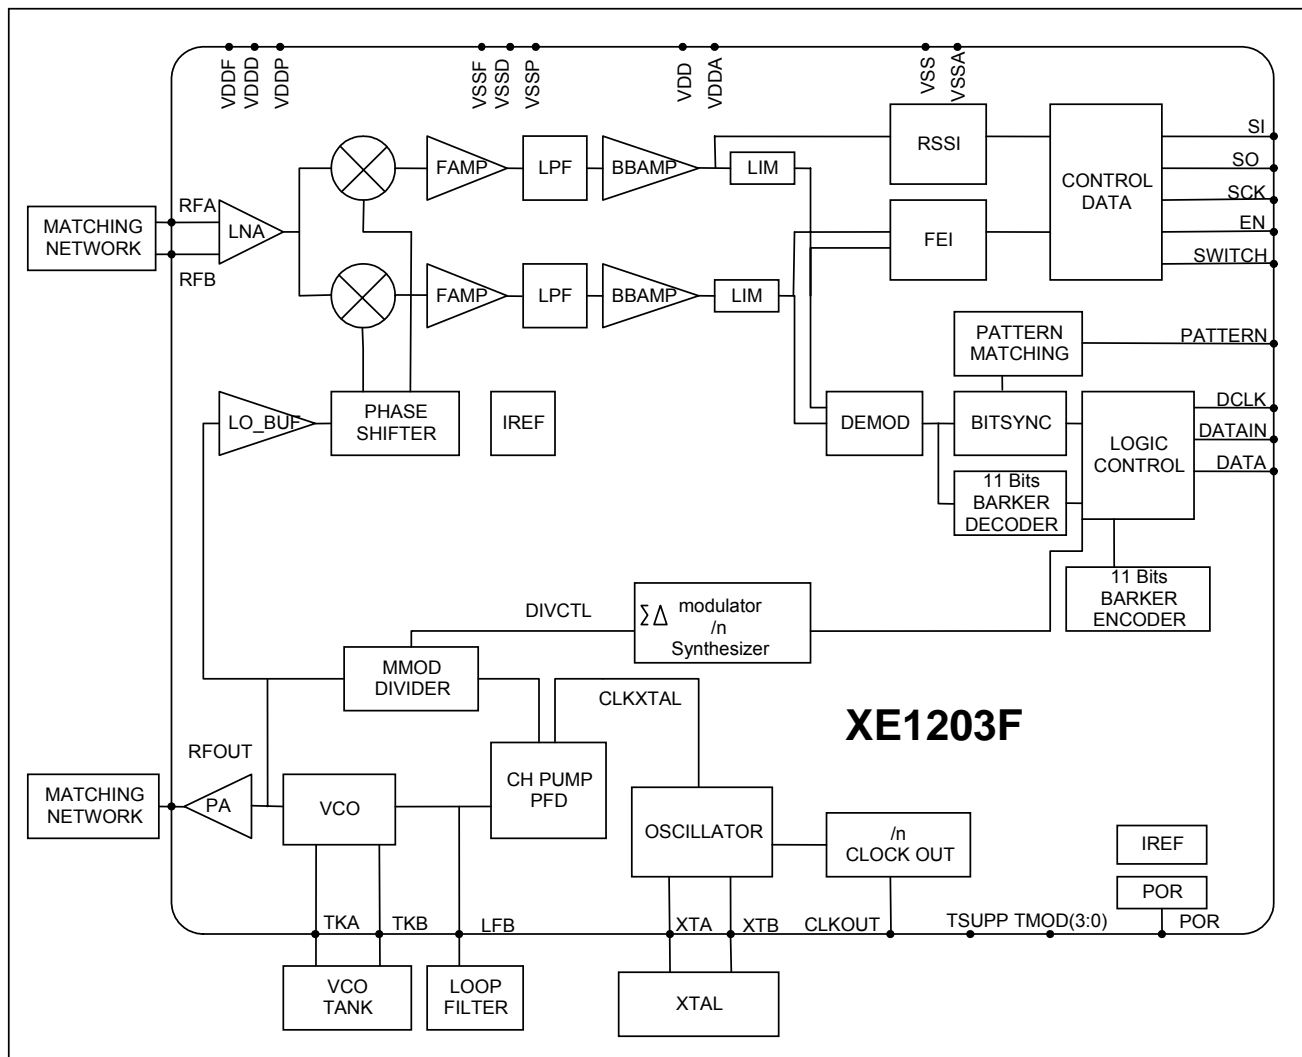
VDDF VDDD VDDP VSSF VSSD VSSP VDD VDDA VSS VSSA

MATCHING NETWORK

RFA

RFB

LNA

FAMP

LPF

BBAMP

LIM

FAMP

LPF

BBAMP

LIM

RSSI

FEI

CONTROL DATA

SI

SO

SCK

EN

SWITCH

PATTERN MATCHING

PATTERN

LO_BUF

PHASE SHIFTER

IREF

DEMOD

BITSYNC

LOGIC CONTROL

DCLK

DATAIN

DATA

11 Bits BARKER DECODER

11 Bits BARKER ENCODER

DIVCTL

$\sum\Delta$ modulator /n Synthesizer

MMOD DIVIDER

CLKXTAL

XE1203F

RFOUT

MATCHING NETWORK

PA

VCO

CH PUMP PFD

OSCILLATOR

/n CLOCK OUT

IREF

POR

TKA

TKB

LFB

XTA

XTB

CLKOUT

TSUPP TMOD(3:0)

POR

VCO TANK

LOOP FILTER

XTAL